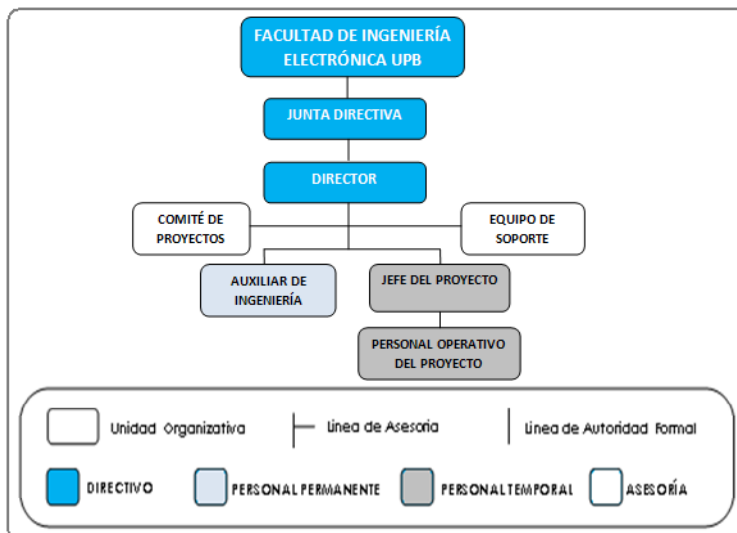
FACULTAD DE INGENIERÍA ELECTRÓNICA UPB

JUNTA DIRECTIVA

DIRECTOR

COMITÉ DE PROYECTOS

EQUIPO DE SOPORTE

AUXILIAR DE INGENIERÍA

JEFE DEL PROYECTO

PERSONAL OPERATIVO DEL PROYECTO

Unidad Organizativa

Línea de Asesoría

Línea de Autoridad Formal

DIRECTIVO

PERSONAL PERMANENTE

PERSONAL TEMPORAL

ASESORÍA